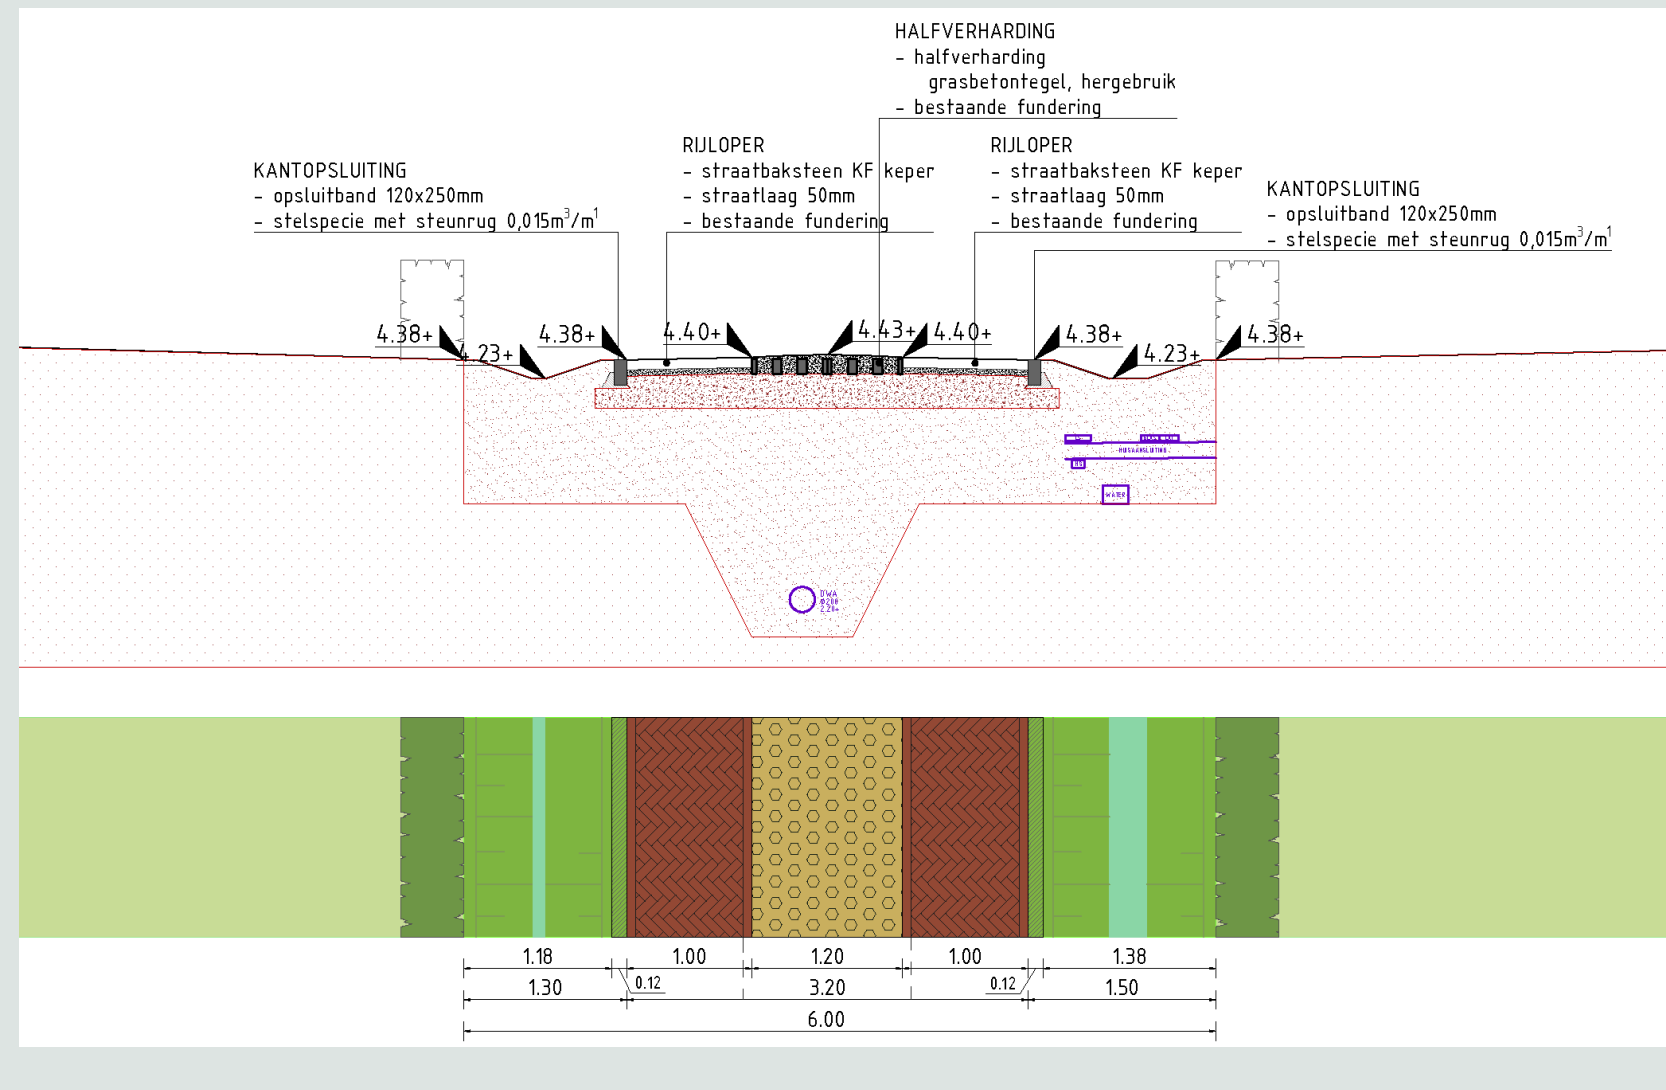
HALFVERHARDING
- halfverharding
grasbetontegel, hergebruik
- bestaande fundering

KANTOPSLUITING
- opsluitband 120x250mm
- stelspecie met steunrug 0,015m$^3$/m$^1$

RIJLOPER
- straatbaksteen KF keper
- straatlaag 50mm
- bestaande fundering

RIJLOPER
- straatbaksteen KF keper
- straatlaag 50mm
- bestaande fundering

KANTOPSLUITING
- opsluitband 120x250mm
- stelspecie met steunrug 0,015m$^3$/m$^1$

4.38+ 4.23+ 4.38+ 4.40+ 4.43+ 4.40+ 4.38+ 4.23+ 4.38+

HUISAANSLUITING
WATER
DWA
Ø200
2.24-

1.18 1.00 1.20 1.00 1.38
1.30 0.12 3.20 0.12 1.50
6.00